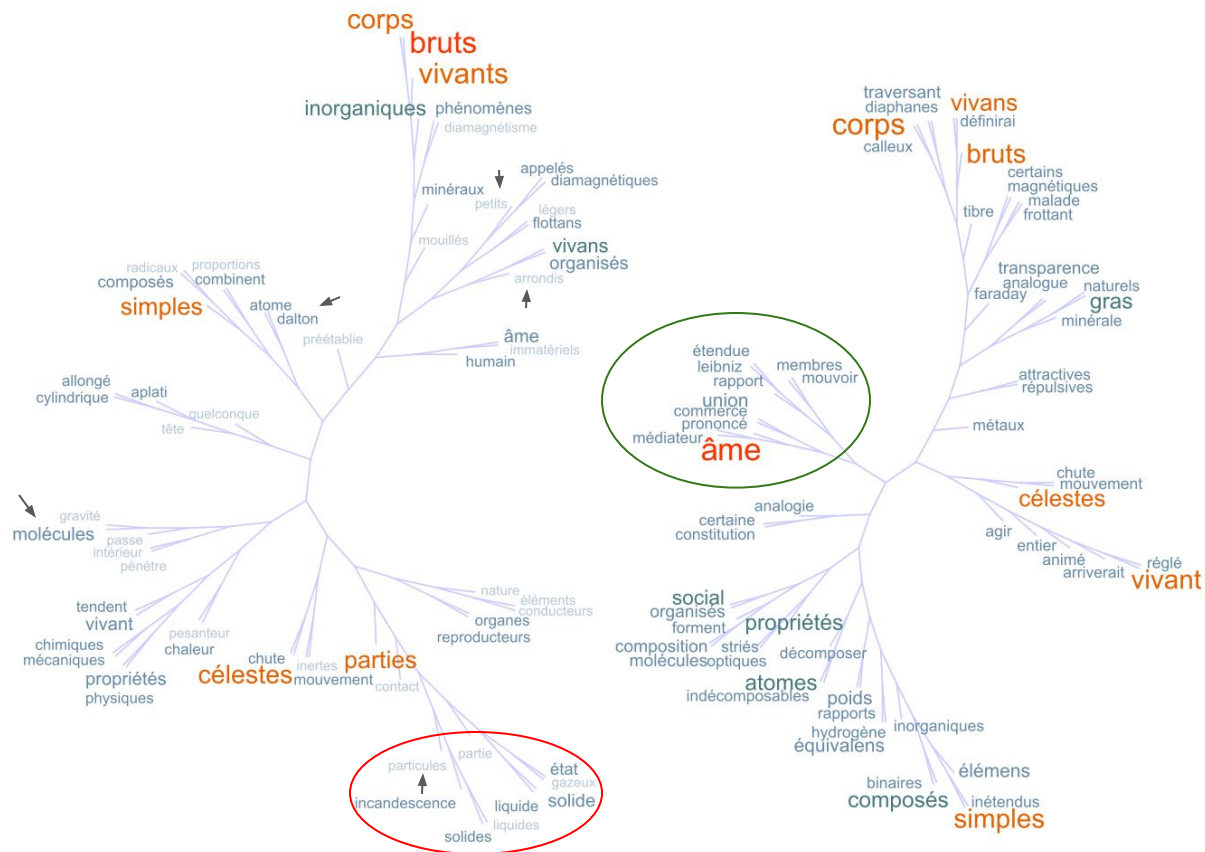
corps
bruts
vivants
inorganiques
phénomènes
diamagnétisme
minéraux
petits
appelés
diamagnétiques
légers
flottans
mouillés
vivans
organisés
arrondis
radicaux
proportions
composés
combinent
simples
atome
dalton
préétablie
âme
immatériels
humain
allongé
aplati
cylindrique
quelconque
tête
gravité
molécules
passe
intérieur
pénètre
tendent
vivant
chimiques
mécaniques
propriétés
physiques
pesanteur
chaleur
chute
célestes
inertes
mouvement
parties
contact
nature
éléments
conducteurs
organes
reproducteurs
particules
partie
état
gazeux
incandescence
liquide
solide
solides
liquides

traversant
diaphanes
corps
calleux
vivans
définirai
bruts
certains
magnétiques
malade
frottant
tibre
transparence
analogue
faraday
naturels
gras
minérale
étendue
leibniz
rapport
membres
mouvoir
union
commerce
prononce
médiateur
âme
attractives
répulsives
métaux
chute
mouvement
célestes
analogie
certaine
constitution
agir
entier
animé
arriverait
réglé
vivant
social
organisés
forment
propriétés
composition
molécules
striés
optiques
décomposer
atomes
indécomposables
poids
rapports
hydrogène
équivalens
inorganiques
élémens
binaires
composés
inétendus
simples